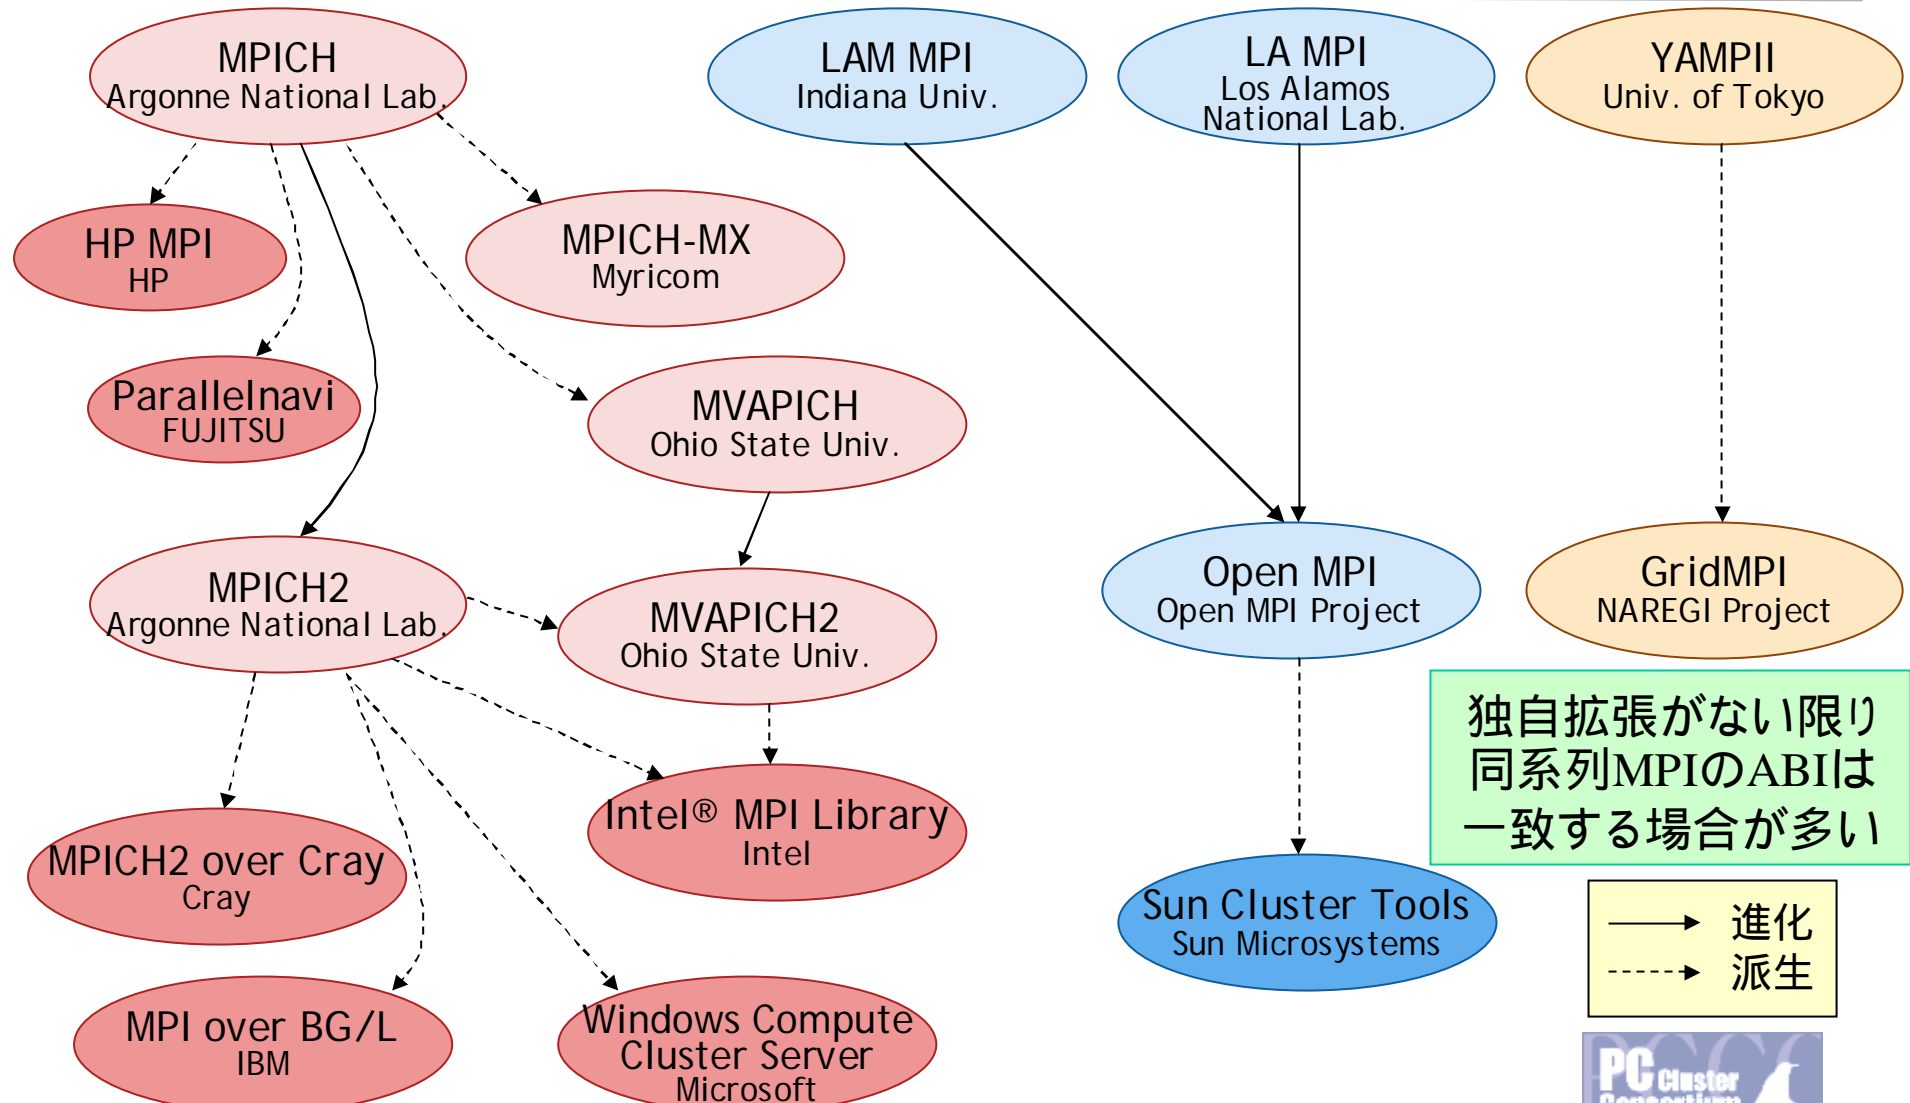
MPICH
Argonne National Lab.

LAM MPI
Indiana Univ.

LA MPI
Los Alamos
National Lab.

YAMPII
Univ. of Tokyo

HP MPI
HP

MPICH-MX
Myricom

Parallelnavi
FUJITSU

MVAPICH
Ohio State Univ.

MPICH2
Argonne National Lab.

MVAPICH2
Ohio State Univ.

Open MPI
Open MPI Project

GridMPI
NAREGI Project

独自拡張がない限り
同系列MPIのABIは
一致する場合が多い

Intel® MPI Library
Intel

MPICH2 over Cray
Cray

Sun Cluster Tools
Sun Microsystems

進化
派生

MPI over BG/L
IBM

Windows Compute
Cluster Server
Microsoft

PC Cluster
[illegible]